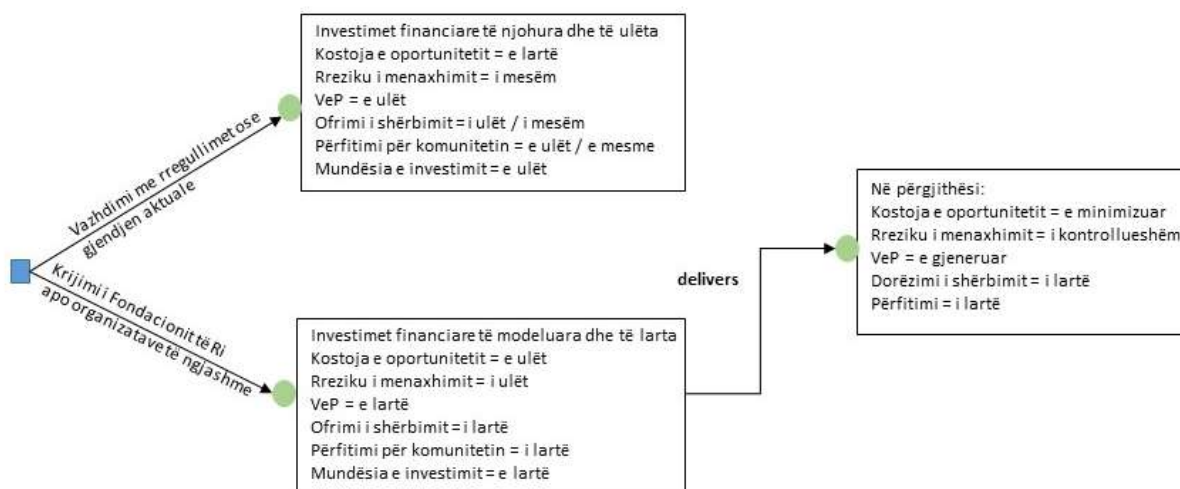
Vazhdimi me rregullimet ose gjendjen aktuale

Investimet financiare të njohura dhe të ulëta
Kostoja e oportunitetit = e lartë
Rreziku i menaxhimit = i mesëm
VeP = e ulët
Ofrimi i shërbimit = i ulët / i mesëm
Përfitimi për komunitetin = e ulët / e mesme
Mundësia e investimit = e ulët

Krijimi i Fondacionit të Ri apo organizatave të ngjashme

Investimet financiare të modeluara dhe të larta
Kostoja e oportunitetit = e ulët
Rreziku i menaxhimit = i ulët
VeP = e lartë
Ofrimi i shërbimit = i lartë
Përfitimi për komunitetin = i lartë
Mundësia e investimit = e lartë

delivers

Në përgjithësi:
Kostoja e oportunitetit = e minimizuar
Rreziku i menaxhimit = i kontrollueshëm
VeP = e gjeneruar
Dorëzimi i shërbimit = i lartë
Përfitimi = i lartë